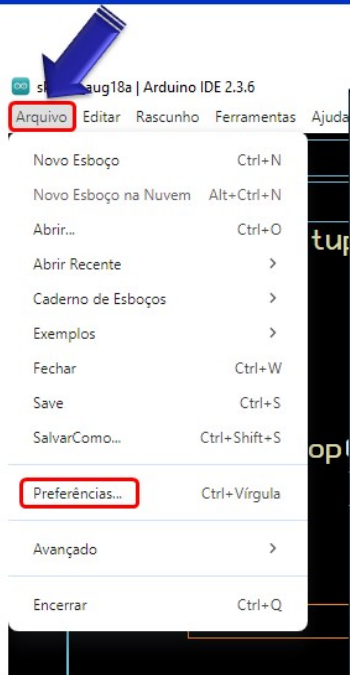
s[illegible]aug18a | Arduino IDE 2.3.6

Arquivo Editar Rascunho Ferramentas Ajuda

Novo Esboço Ctrl+N
Novo Esboço na Nuvem Alt+Ctrl+N
Abrir... Ctrl+O
Abrir Recente >
Caderno de Esboços >
Exemplos >
Fechar Ctrl+W
Save Ctrl+S
SalvarComo... Ctrl+Shift+S
Preferências... Ctrl+Vírgula
Avançado >
Encerrar Ctrl+Q

tup
op